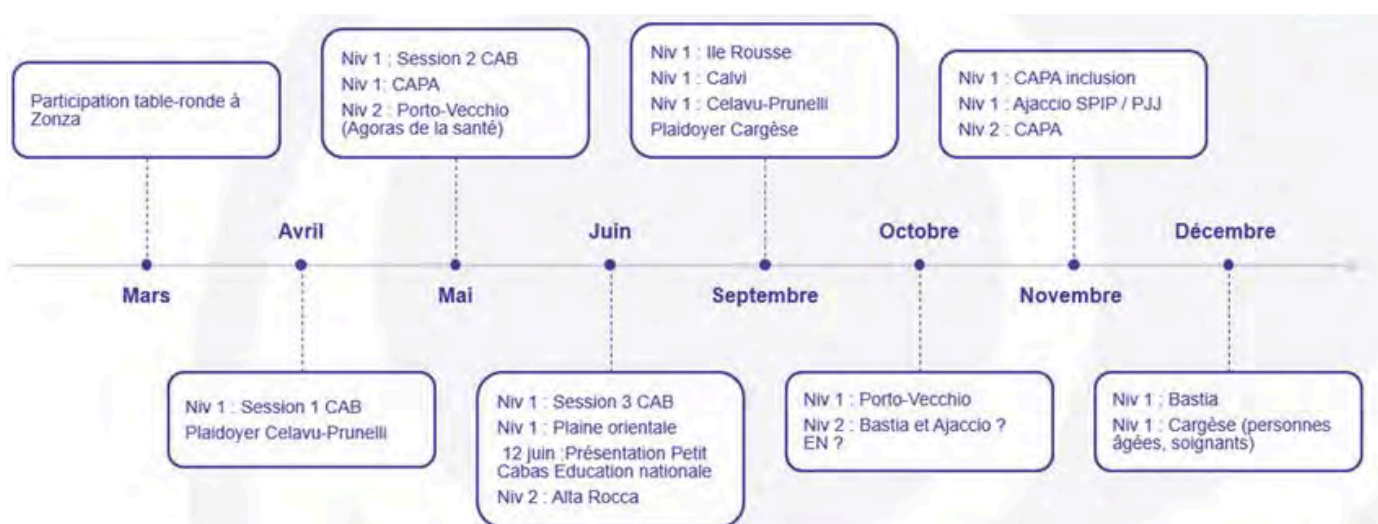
Participation table-ronde à Zonza

Mars

Avril

Niv 1 : Session 1 CAB
Plaidoyer Celavu-Prunelli

Niv 1 : Session 2 CAB
Niv 1: CAPA
Niv 2 : Porto-Vecchio (Agoras de la santé)

Mai

Juin

Niv 1 : Session 3 CAB
Niv 1 : Plaine orientale
12 juin :Présentation Petit Cabas Education nationale
Niv 2 : Alta Rocca

Niv 1 : Ile Rousse
Niv 1 : Calvi
Niv 1 : Celavu-Prunelli
Plaidoyer Cargèse

Septembre

Octobre

Niv 1 : Porto-Vecchio
Niv 2 : Bastia et Ajaccio ? EN ?

Niv 1 : CAPA inclusion
Niv 1 : Ajaccio SPIP / PJJ
Niv 2 : CAPA

Novembre

Décembre

Niv 1 : Bastia
Niv 1 : Cargèse (personnes âgées, soignants)